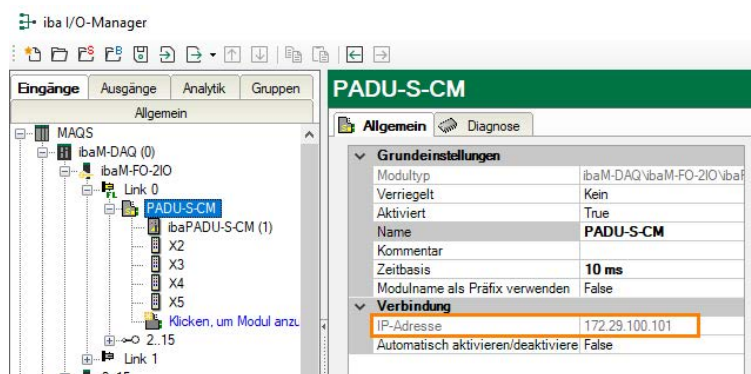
iba I/O-Manager

Eingänge | Ausgänge | Analytik | Gruppen

Allgemein

MAQS
ibaM-DAQ (0)
ibaM-FO-2IO
Link 0
PADU-S-CM
ibaPADU-S-CM (1)
X2
X3
X4
X5
Klicken, um Modul anzu
2..15
Link 1

PADU-S-CM

Allgemein | Diagnose

| | |
|---|---|
| **Grundeinstellungen** | |
| Modultyp | ibaM-DAQ\ibaM-FO-2IO\ibaF |
| Verriegelt | Kein |
| Aktiviert | True |
| Name | **PADU-S-CM** |
| Kommentar | |
| Zeitbasis | **10 ms** |
| Modulname als Präfix verwenden | False |
| **Verbindung** | |
| IP-Adresse | 172.29.100.101 |
| Automatisch aktivieren/deaktiviere | False |